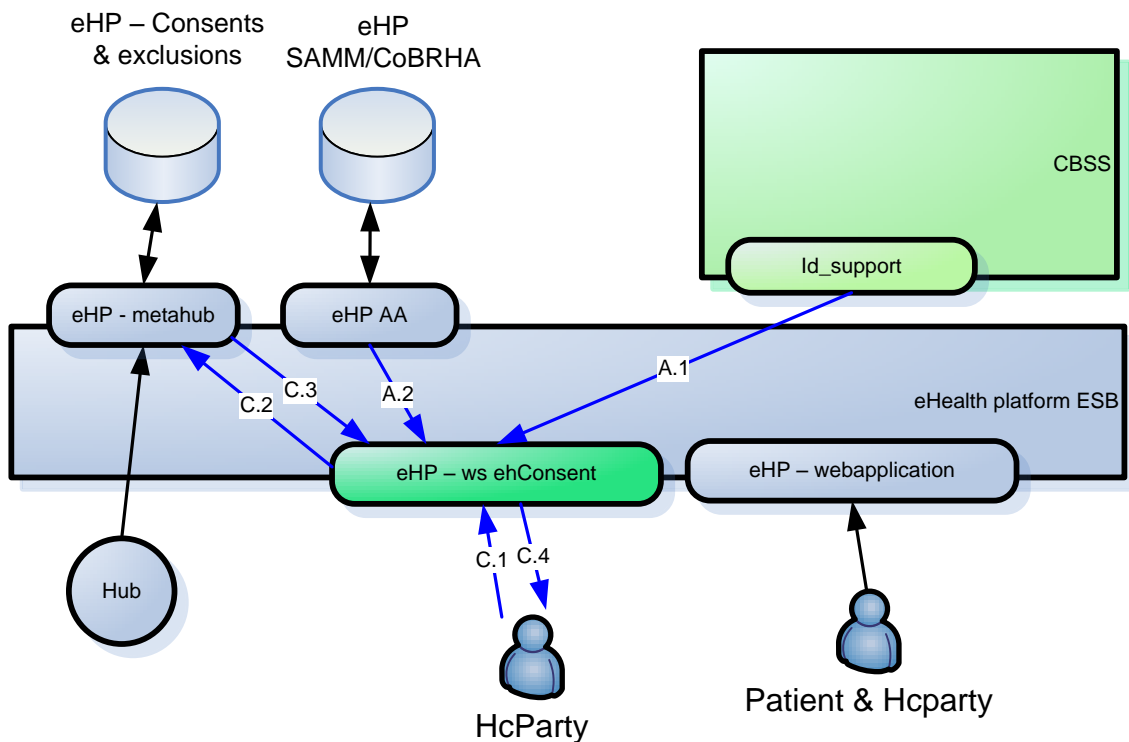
eHP – Consents & exclusions

eHP SAMM/CoBRHA

CBSS

Id_support

eHP - metahub

eHP AA

A.1

C.3

C.2

A.2

eHealth platform ESB

eHP – ws ehConsent

eHP – webapplication

C.1

C.4

Hub

HcParty

Patient & Hcparty